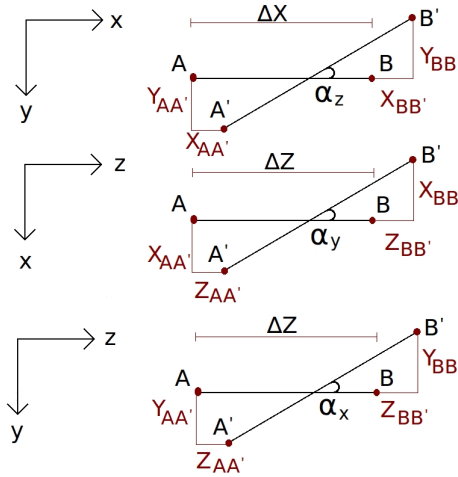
x
y
ΔX
B'
A
B
$Y_{BB}$
$Y_{AA'}$
A'
$\alpha_z$
$X_{BB'}$
$X_{AA'}$

z
x
ΔZ
B'
A
B
$X_{BB}$
$X_{AA'}$
A'
$\alpha_y$
$Z_{BB'}$
$Z_{AA'}$

z
y
ΔZ
B'
A
B
$Y_{BB}$
$Y_{AA'}$
A'
$\alpha_x$
$Z_{BB'}$
$Z_{AA'}$